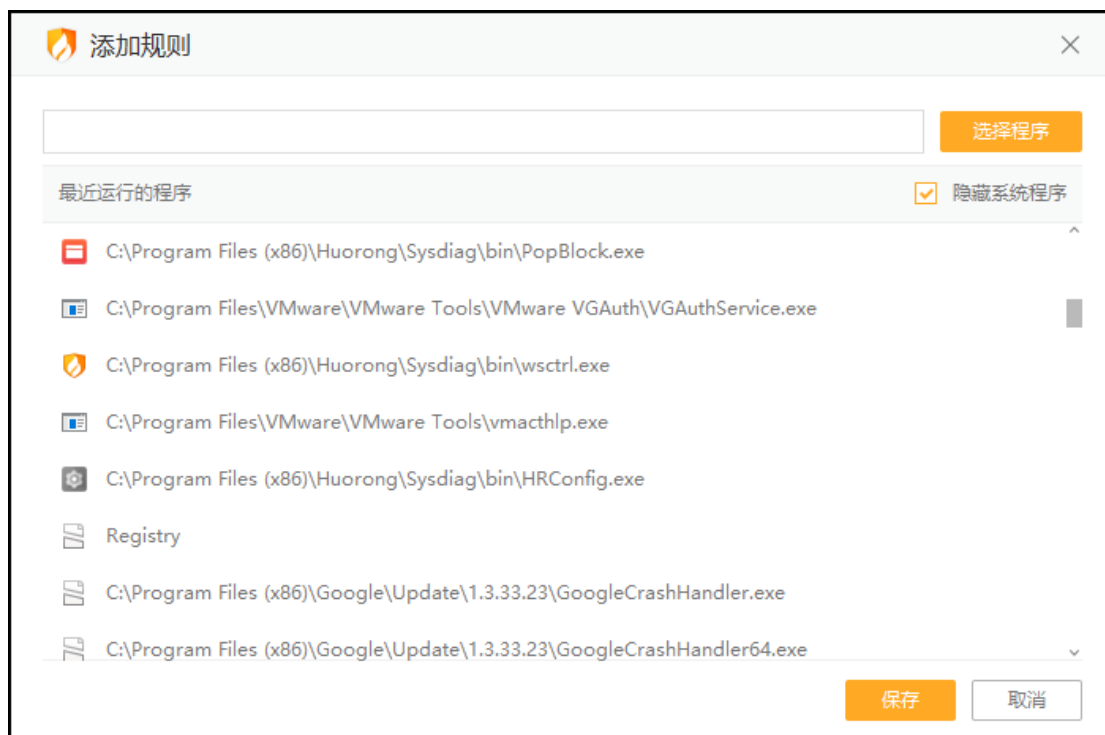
添加规则

选择程序

最近运行的程序

隐藏系统程序

C:\Program Files (x86)\Huorong\Sysdiag\bin\PopBlock.exe

C:\Program Files\VMware\VMware Tools\VMware VGAuth\VGAuthService.exe

C:\Program Files (x86)\Huorong\Sysdiag\bin\wsctrl.exe

C:\Program Files\VMware\VMware Tools\vmacthlp.exe

C:\Program Files (x86)\Huorong\Sysdiag\bin\HRConfig.exe

Registry

C:\Program Files (x86)\Google\Update\1.3.33.23\GoogleCrashHandler.exe

C:\Program Files (x86)\Google\Update\1.3.33.23\GoogleCrashHandler64.exe

保存

取消